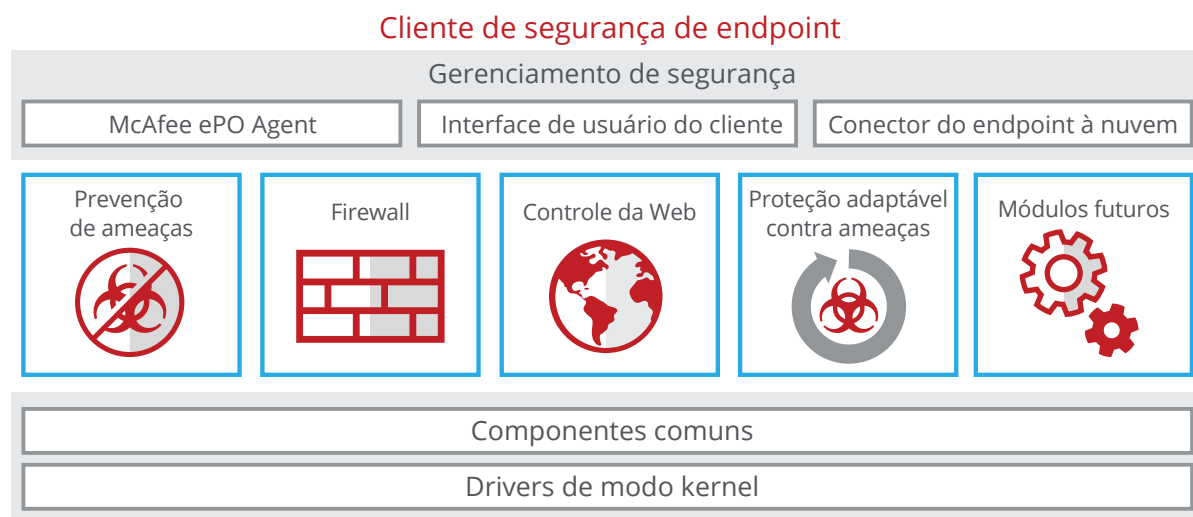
Cliente de segurança de endpoint

Gerenciamento de segurança

McAfee ePO Agent

Interface de usuário do cliente

Conector do endpoint à nuvem

Prevenção de ameaças

Firewall

Controle da Web

Proteção adaptável contra ameaças

Módulos futuros

Componentes comuns

Drivers de modo kernel